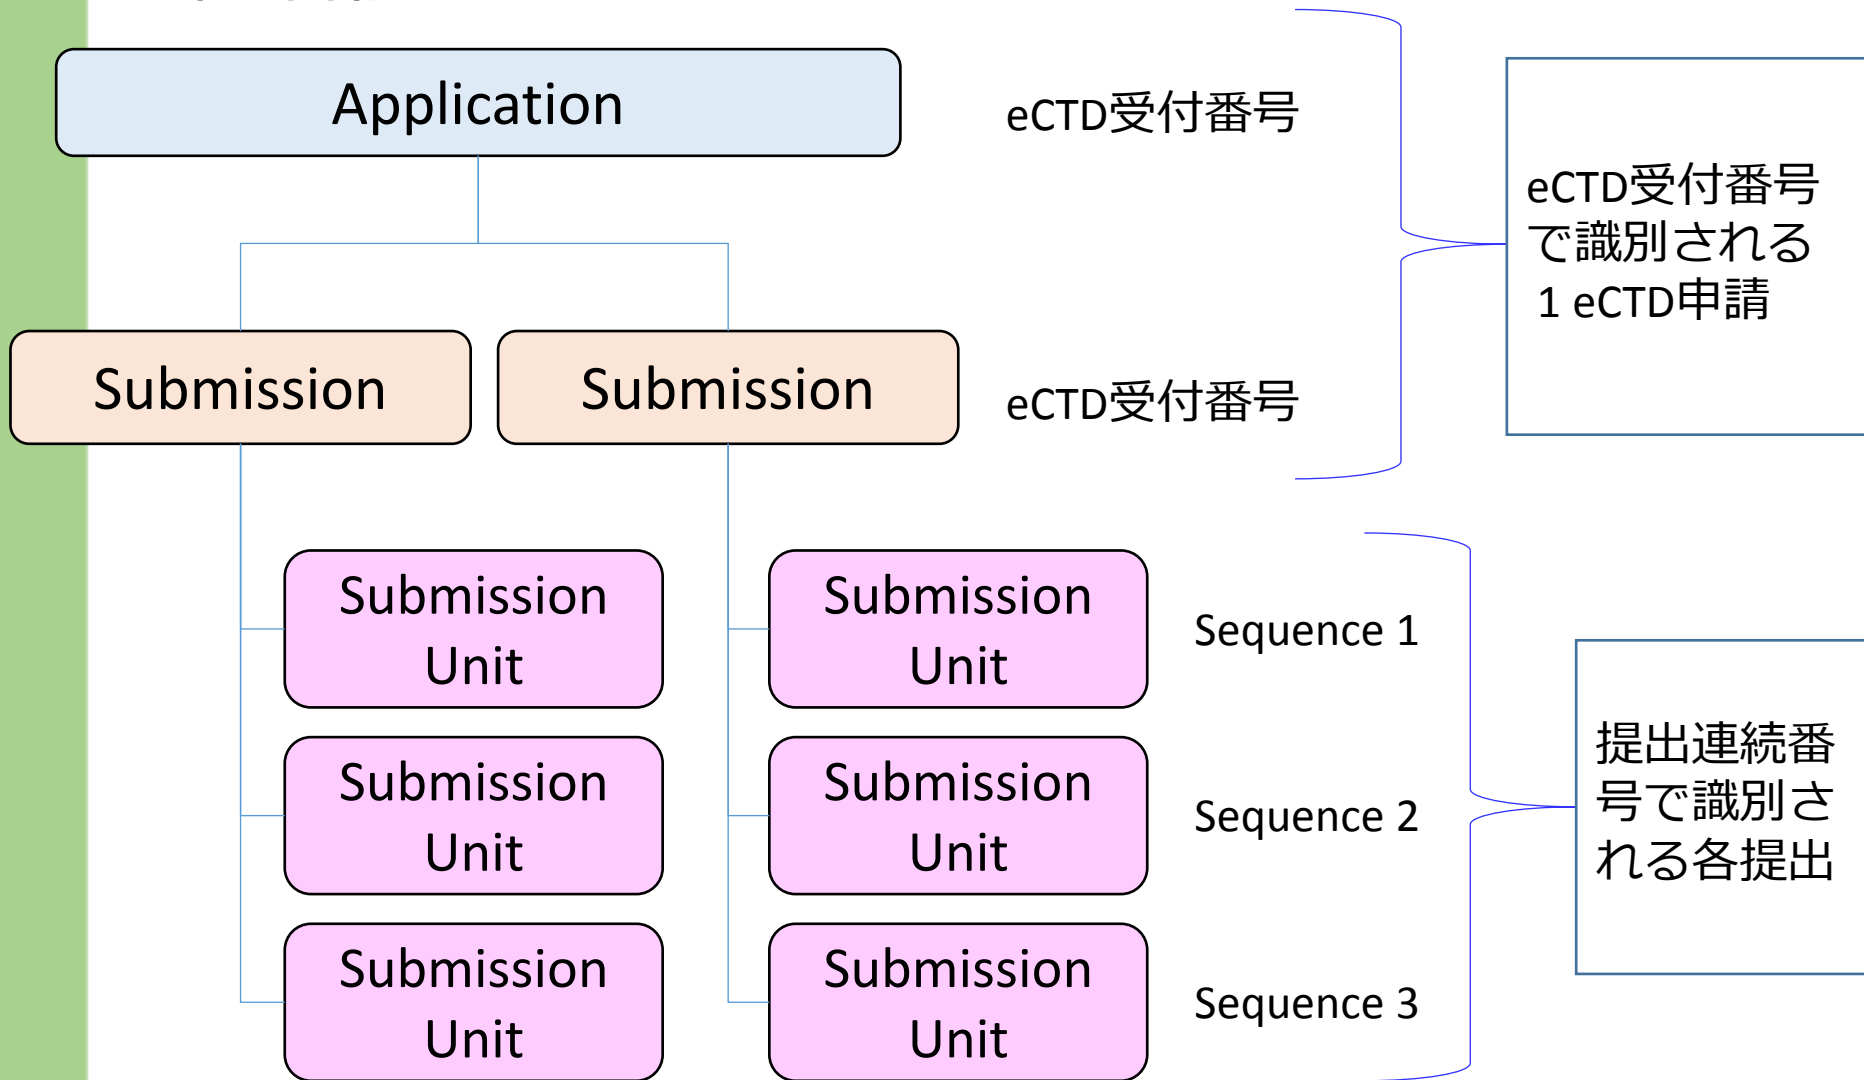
Application

eCTD受付番号

eCTD受付番号で識別される 1 eCTD申請

Submission

Submission

eCTD受付番号

Submission Unit

Submission Unit

Sequence 1

Submission Unit

Submission Unit

Sequence 2

提出連続番号で識別される各提出

Submission Unit

Submission Unit

Sequence 3